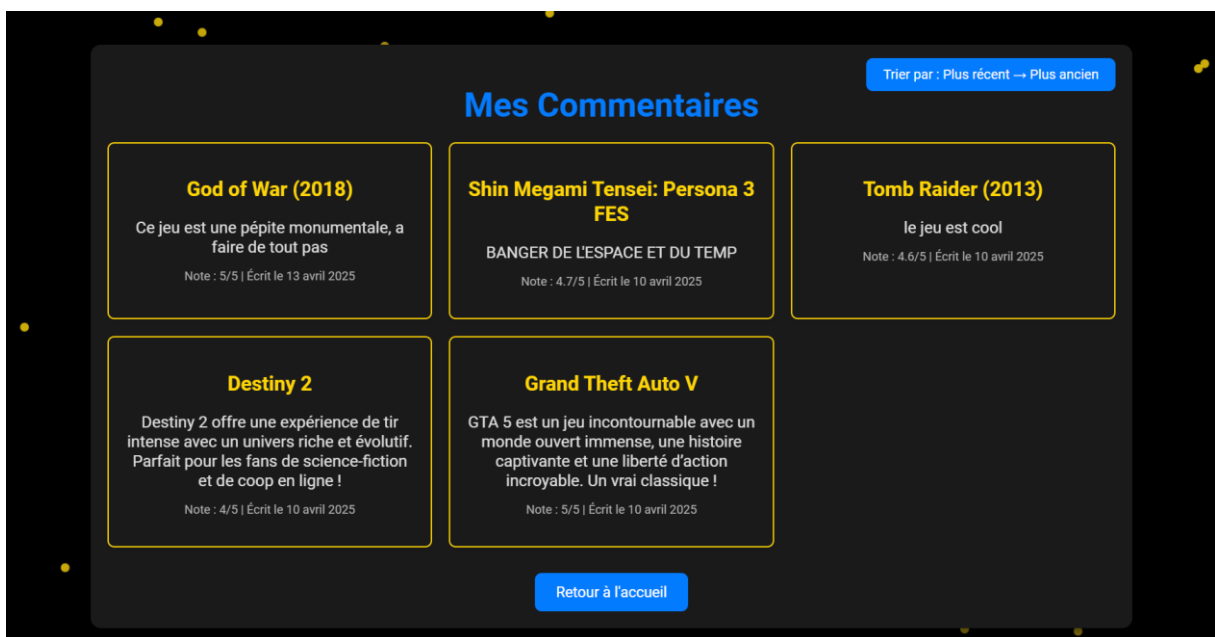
Trier par : Plus récent → Plus ancien

Mes Commentaires

God of War (2018)

Ce jeu est une pépite monumentale, a faire de tout pas

Note : 5/5 | Écrit le 13 avril 2025

Shin Megami Tensei: Persona 3 FES

BANGER DE L'ESPACE ET DU TEMP

Note : 4.7/5 | Écrit le 10 avril 2025

Tomb Raider (2013)

le jeu est cool

Note : 4.6/5 | Écrit le 10 avril 2025

Destiny 2

Destiny 2 offre une expérience de tir intense avec un univers riche et évolutif. Parfait pour les fans de science-fiction et de coop en ligne !

Note : 4/5 | Écrit le 10 avril 2025

Grand Theft Auto V

GTA 5 est un jeu incontournable avec un monde ouvert immense, une histoire captivante et une liberté d'action incroyable. Un vrai classique !

Note : 5/5 | Écrit le 10 avril 2025

Retour à l'accueil